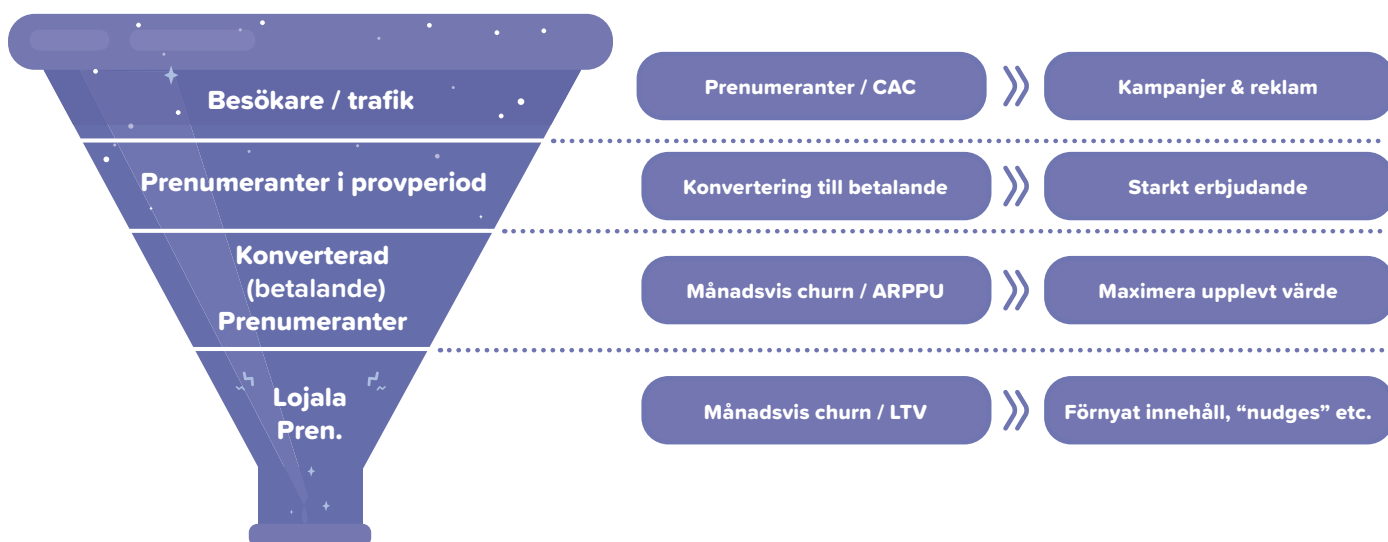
Besökare / trafik

Prenumeranter i provperiod

Konverterad (betalande) Prenumeranter

Lojala Pren.

Prenumeranter / CAC

Kampanjer & reklam

Konvertering till betalande

Starkt erbjudande

Månadsvis churn / ARPPU

Maximera upplevt värde

Månadsvis churn / LTV

Förnyat innehåll, “nudges” etc.